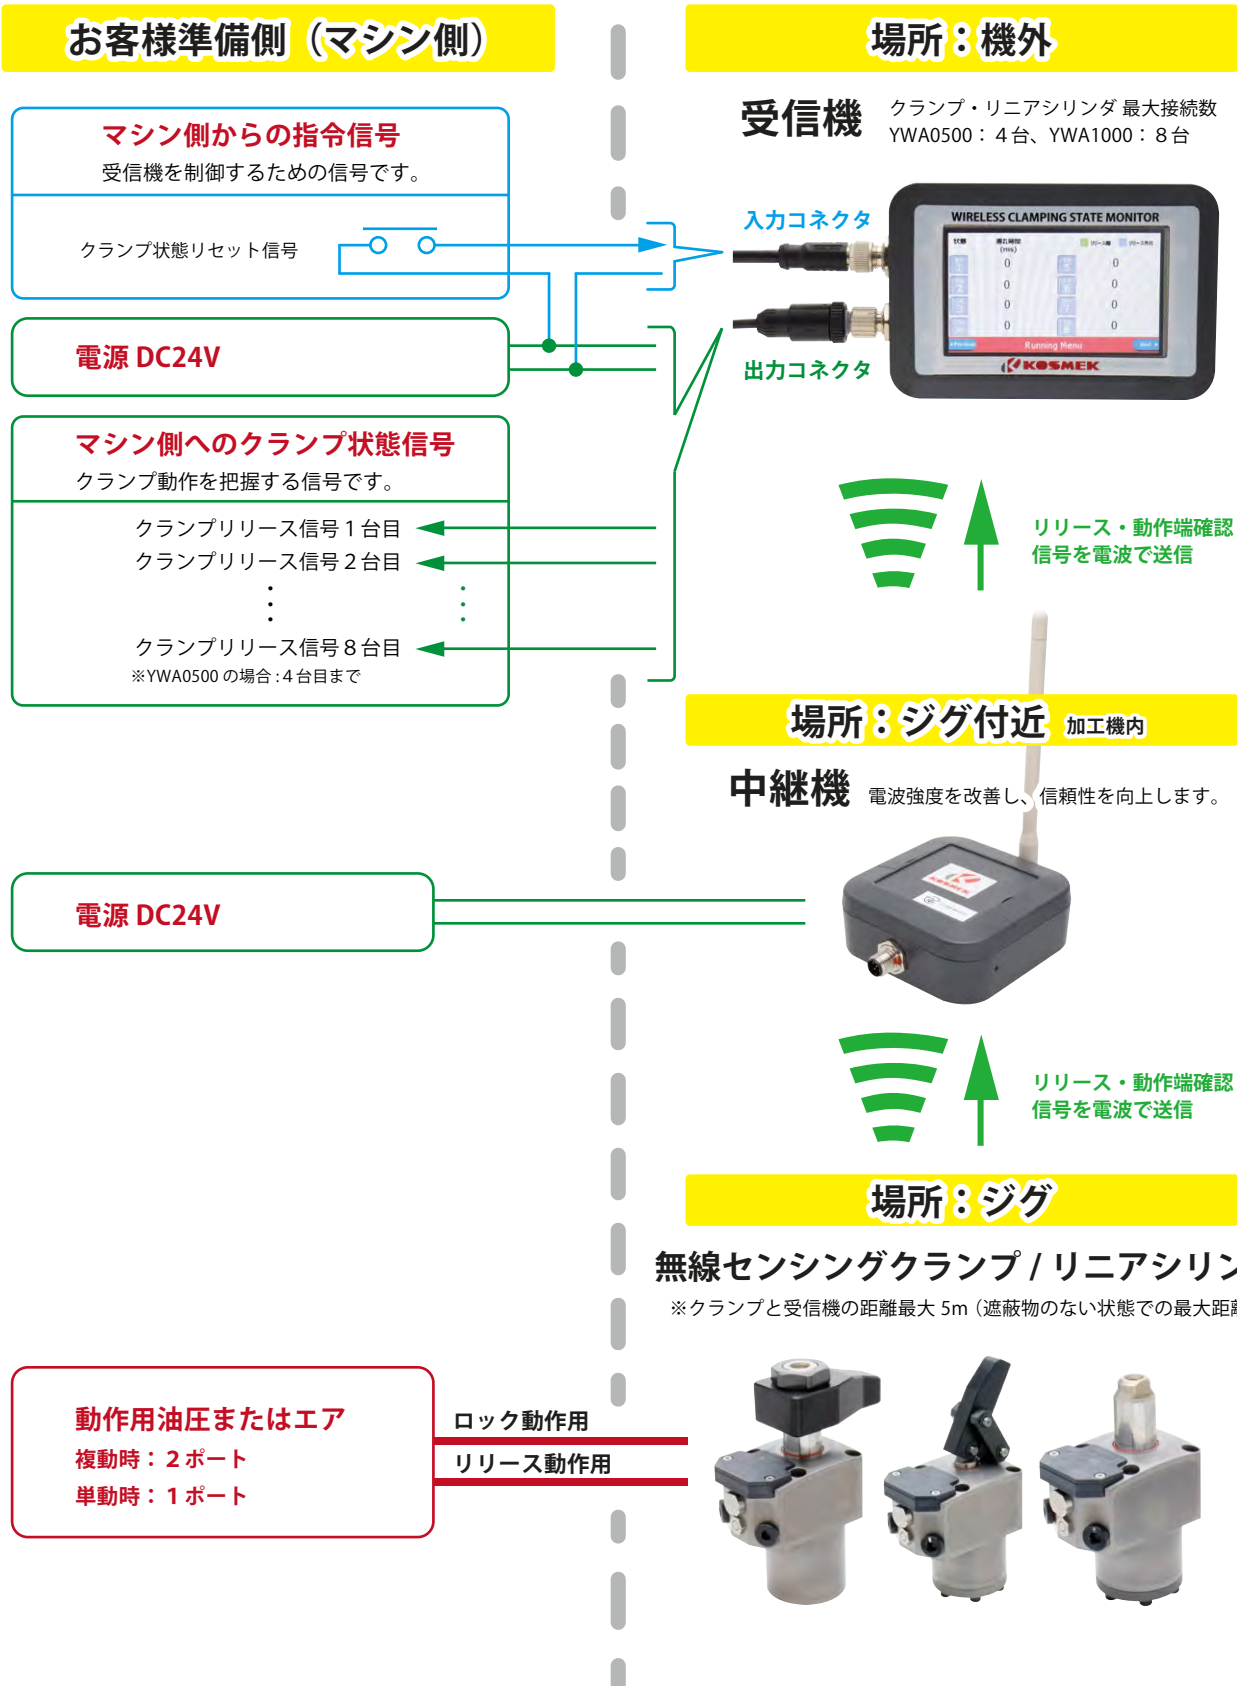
お客様準備側（マシン側）

場所：機外

受信機 クランプ・リニアシリンダ 最大接続数
YWA0500：４台、YWA1000：８台

マシン側からの指令信号
受信機を制御するための信号です。

クランプ状態リセット信号

入力コネクタ

WIRELESS CLAMPING STATE MONITOR

Running Menu

KOSMEK

出力コネクタ

電源 DC24V

マシン側へのクランプ状態信号
クランプ動作を把握する信号です。

クランプリリース信号１台目
クランプリリース信号２台目
⋮
クランプリリース信号８台目
※YWA0500 の場合：4 台目まで

リリース・動作端確認
信号を電波で送信

場所：ジグ付近 加工機内

中継機 電波強度を改善し、信頼性を向上します。

電源 DC24V

リリース・動作端確認
信号を電波で送信

場所：ジグ

無線センシングクランプ / リニアシリン

※クランプと受信機の距離最大 5m（遮蔽物のない状態での最大距離

動作用油圧またはエア
複動時：２ポート
単動時：１ポート

ロック動作用
リリース動作用